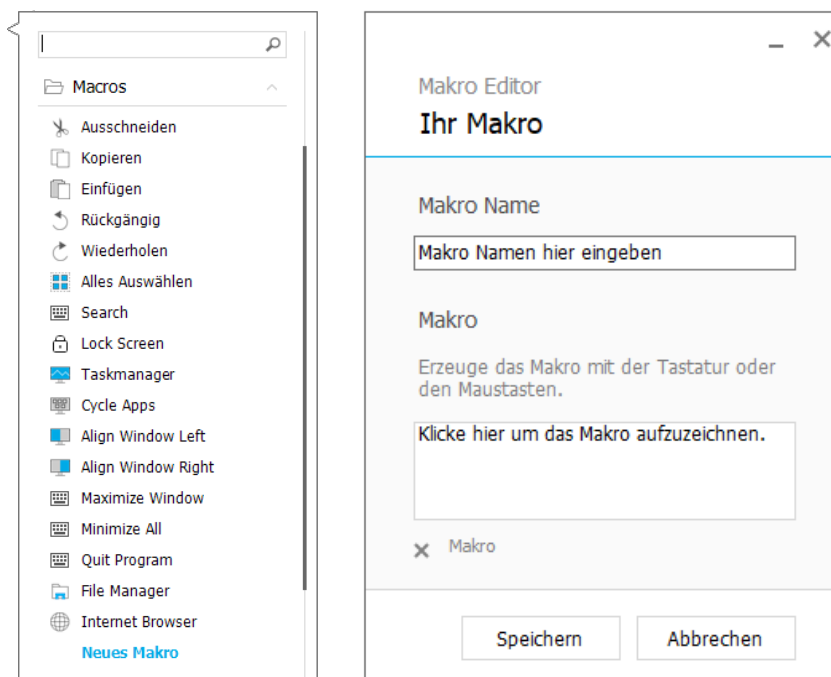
Macros

Ausschneiden
Kopieren
Einfügen
Rückgängig
Wiederholen
Alles Auswählen
Search
Lock Screen
Taskmanager
Cycle Apps
Align Window Left
Align Window Right
Maximize Window
Minimize All
Quit Program
File Manager
Internet Browser
Neues Makro

Makro Editor
Ihr Makro

Makro Name
Makro Namen hier eingeben

Makro
Erzeuge das Makro mit der Tastatur oder den Maustasten.
Klicke hier um das Makro aufzuzeichnen.

× Makro

Speichern
Abbrechen